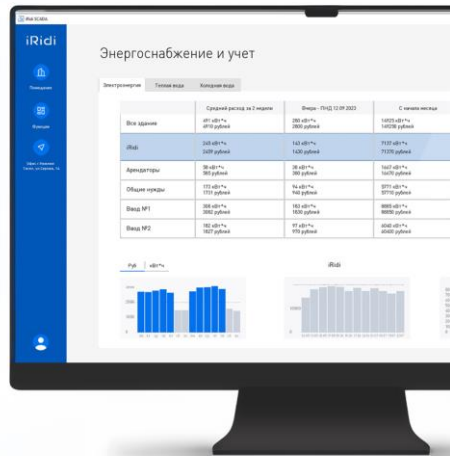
iRidi SCADA

iRidi

Помещения

Функции

Офис г.Нижний Тагил, ул.Садовая, 2а

Энергоснабжение и учет

Электроэнергия | Теплая вода | Холодная вода

| | Средний расход за 2 недели | Вчера - ПНД 12.09.2023 | С начала месяца |
|---|---|---|---|
| Все здание | 491 кВт*ч 4910 рублей | 280 кВт*ч 2800 рублей | 14925 кВт*ч 149250 рублей |
| iRidi | 245 кВт*ч 2450 рублей | 143 кВт*ч 1430 рублей | 7137 кВт*ч 71370 рублей |
| Арендаторы | 98 кВт*ч 985 рублей | 38 кВт*ч 380 рублей | 1647 кВт*ч 16470 рублей |
| Общие нужды | 173 кВт*ч 1731 рублей | 94 кВт*ч 940 рублей | 5771 кВт*ч 57710 рублей |
| Ввод №1 | 308 кВт*ч 3082 рублей | 183 кВт*ч 1830 рублей | 8885 кВт*ч 88850 рублей |
| Ввод №2 | 182 кВт*ч 1827 рублей | 97 кВт*ч 970 рублей | 6040 кВт*ч 60400 рублей |

Руб | кВт*ч

iRidi

3000
2000
1000

20000
10000